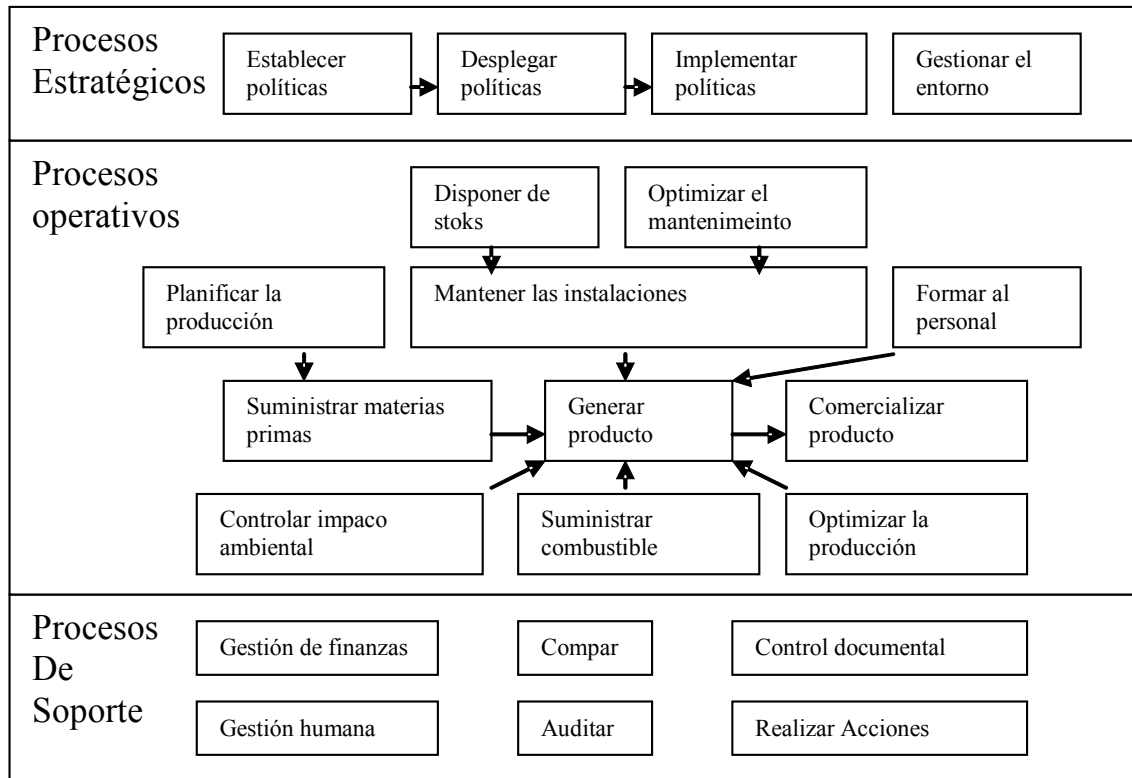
Procesos Estratégicos

Establecer políticas

Desplegar políticas

Implementar políticas

Gestionar el entorno

Procesos operativos

Disponer de stoks

Optimizar el mantenimeinto

Planificar la producción

Mantener las instalaciones

Formar al personal

Suministrar materias primas

Generar producto

Comercializar producto

Controlar impaco ambiental

Suministrar combustible

Optimizar la producción

Procesos De Soporte

Gestión de finanzas

Compar

Control documental

Gestión humana

Auditar

Realizar Acciones